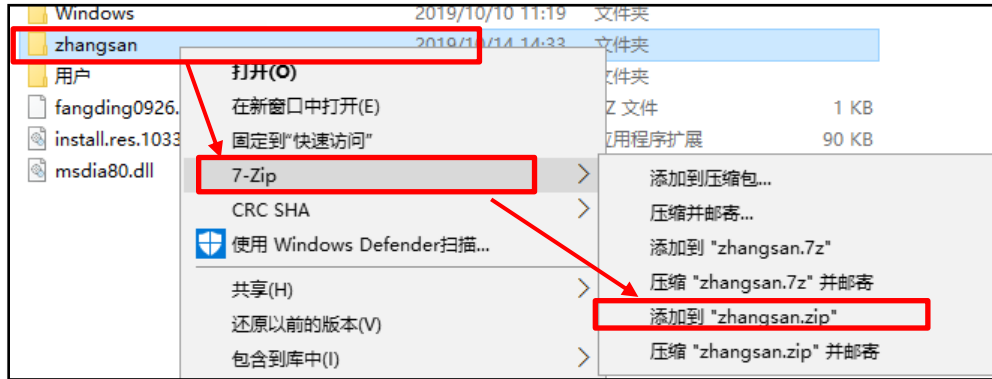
Windows 2019/10/10 11:19 文件夹
zhangsan 2019/10/14 14:33 文件夹
用户 文件夹
fangding0926. Z 文件 1 KB
install.res.1033 应用程序扩展 90 KB
msdia80.dll

打开(O)
在新窗口中打开(E)
固定到"快速访问"
7-Zip
CRC SHA
使用 Windows Defender扫描...
共享(H)
还原以前的版本(V)
包含到库中(I)

添加到压缩包...
压缩并邮寄...
添加到 "zhangsan.7z"
压缩 "zhangsan.7z" 并邮寄
添加到 "zhangsan.zip"
压缩 "zhangsan.zip" 并邮寄